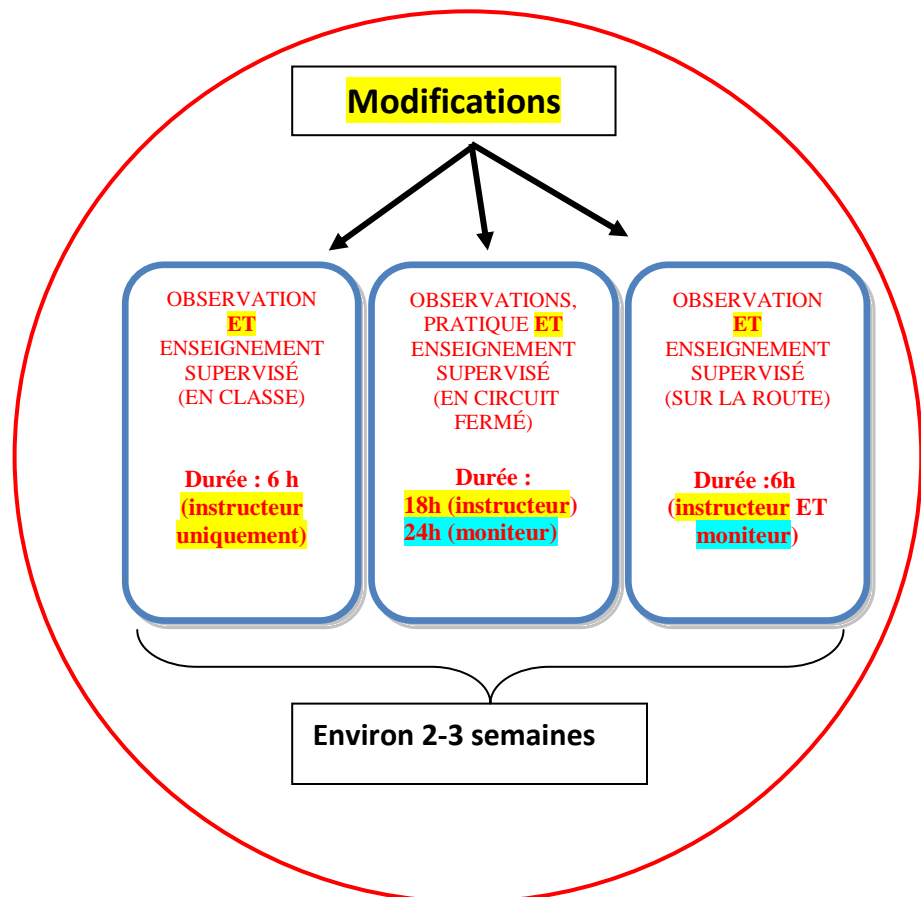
Modifications

OBSERVATION ET ENSEIGNEMENT SUPERVISÉ (EN CLASSE)

Durée : 6 h (instructeur uniquement)

OBSERVATIONS, PRATIQUE ET ENSEIGNEMENT SUPERVISÉ (EN CIRCUIT FERMÉ)

Durée : 18h (instructeur) 24h (moniteur)

OBSERVATION ET ENSEIGNEMENT SUPERVISÉ (SUR LA ROUTE)

Durée :6h (instructeur ET moniteur)

Environ 2-3 semaines